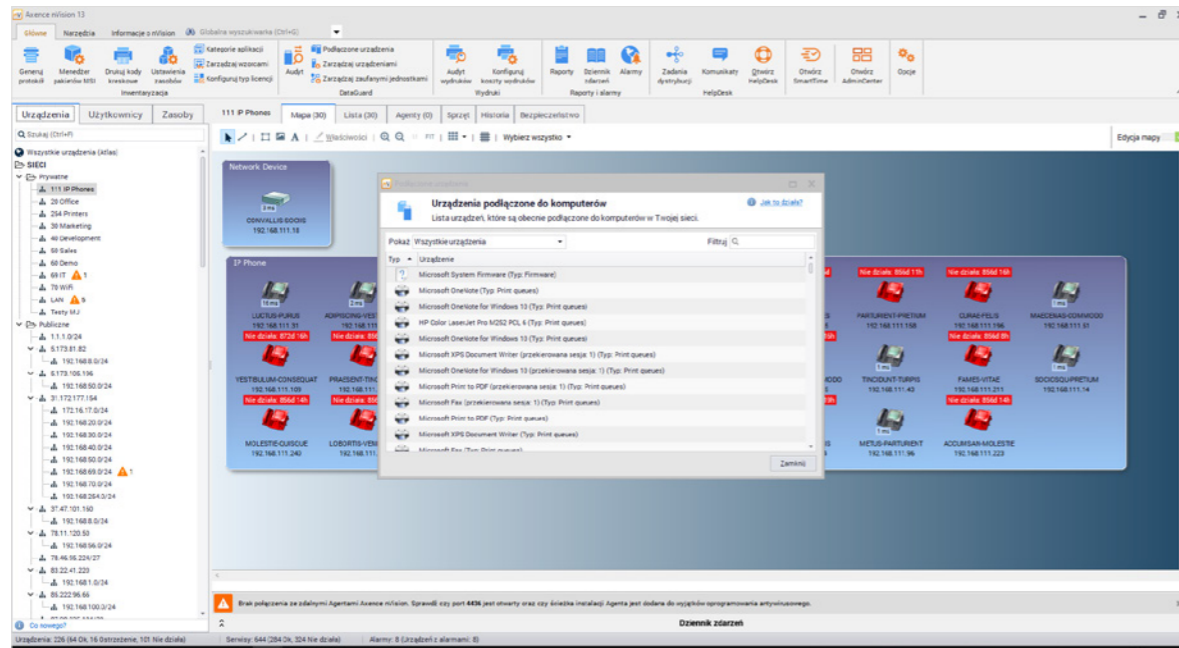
Axence nVision 13

Główne Narzędzia Informacje o nVision Globalna wyszukiwarka (Ctrl+G)

Generuj protokół Menedżer pakietów MSI Drukuj kody kreskowe Ustawienia zasobów Kategorie aplikacji Zarządzaj wzorcami Konfiguruj typ licencji Inwentaryzacja Audyt Podłączone urządzenia Zarządzaj urządzeniami Zarządzaj zaufanymi jednostkami DataGuard Audyt wydruków Konfiguruj koszty wydruków Wydruki Raporty Dziennik zdarzeń Alarmy Raporty i alarmy Zadania dystrybucji Komunikaty Otwórz HelpDesk HelpDesk Otwórz SmartTime Otwórz AdminCenter Opcje

Urządzenia Użytkownicy Zasoby

Szukaj (Ctrl+F)

Wszystkie urządzenia (Atlas)
SIECI
Prywatne
111 IP Phones
28 Office
254 Printers
30 Marketing
40 Development
50 Sales
60 Demo
69 IT 1
70 WiFi
LAN 5
Testy MJ
Publiczne
1.1.1.0/24
5.173.81.82
192.168.8.0/24
5.173.106.196
192.168.50.0/24
31.172.177.154
172.16.17.0/24
192.168.20.0/24
192.168.30.0/24
192.168.40.0/24
192.168.50.0/24
192.168.69.0/24 1
192.168.70.0/24
192.168.254.0/24
37.47.101.150
192.168.8.0/24
78.11.120.50
192.168.56.0/24
78.46.16.224/27
83.22.41.220
192.168.1.0/24
85.222.96.66
192.168.100.0/24

Co nowego?

111 IP Phones Mapa (30) Lista (30) Agenty (0) Sprzęt Historia Bezpieczeństwo

Właściwości Wybierz wszystko

Edycja mapy

Network Device
2 ms
CONVALLIS-SOCIIS
192.168.111.18

IP Phone
16 ms LUCTUS-PURUS 192.168.111.31
Nie działa: 872d 16h
VESTIBULUM-CONSEQUAT 192.168.111.109
Nie działa: 856d 14h
MOLESTIE-QUISQUE 192.168.111.240
2 ms ADIPISCING-VEST 192.168.111
PRAESENT-TINC 192.168.111
LOBORTIS-VEN 192.168.111
Nie działa: 856d 11h PARTURIENT-PRETIUM 192.168.111.158
Nie działa: 856d 16h CURAE-FELIS 192.168.111.196
Nie działa: 856d 8h
1 ms MAECENAS-COMMODO 192.168.111.51
1 ms TINCIDUNT-TURPIS 192.168.111.43
FAMES-VITAE 192.168.111.211
Nie działa: 856d 14h
1 ms SOCIOSQU-PRETIUM 192.168.111.14
1 ms METUS-PARTURIENT 192.168.111.96
ACCUMSAN-MOLESTIE 192.168.111.223

Podłączone urządzenia
Urządzenia podłączone do komputerów
Lista urządzeń, które są obecnie podłączone do komputerów w Twojej sieci.
Jak to działa?
Pokaż Wszystkie urządzenia
Filtruj
Typ Urządzenie
Microsoft System Firmware (Typ: Firmware)
Microsoft OneNote (Typ: Print queues)
Microsoft OneNote for Windows 10 (Typ: Print queues)
HP Color LaserJet Pro M252 PCL 6 (Typ: Print queues)
Microsoft OneNote for Windows 10 (Typ: Print queues)
Microsoft XPS Document Writer (przekierowana sesja: 1) (Typ: Print queues)
Microsoft OneNote for Windows 10 (przekierowana sesja: 1) (Typ: Print queues)
Microsoft Print to PDF (przekierowana sesja: 1) (Typ: Print queues)
Microsoft Fax (przekierowana sesja: 1) (Typ: Print queues)
Microsoft Print to PDF (Typ: Print queues)
Microsoft XPS Document Writer (Typ: Print queues)
Zamknij

Brak połączenia ze zdalnymi Agentami Axence nVision. Sprawdź czy port 4436 jest otwarty oraz czy ścieżka instalacji Agenta jest dodana do wyjątków oprogramowania antywirusowego.

Dziennik zdarzeń

Urządzenia: 226 (64 Ok, 16 Ostrzeżenie, 101 Nie działa) Serwisy: 644 (284 Ok, 324 Nie działa) Alarmy: 8 (Urządzeń z alarmami: 8)